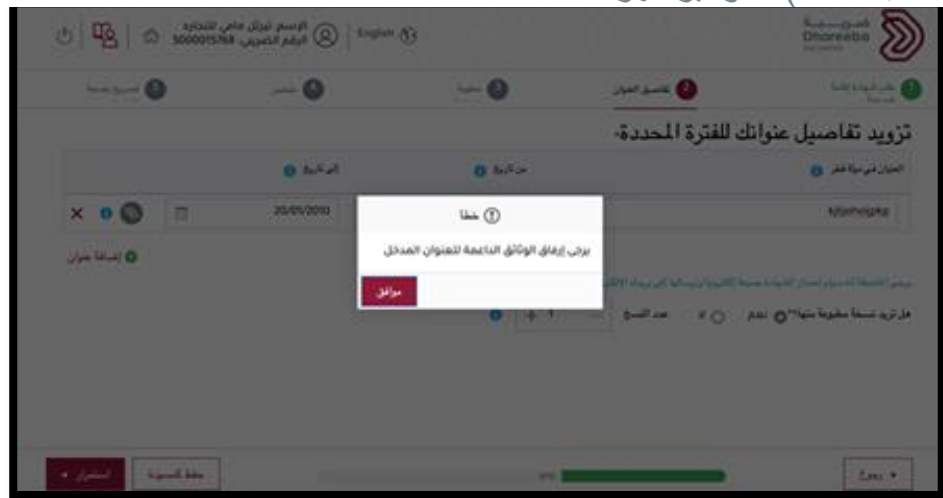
الإسم: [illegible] للتجارة
الرقم الضريبي: 5000015768

English

ضريبة
Dhareeba

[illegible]
تفاصيل العنوان
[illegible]
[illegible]
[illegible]

تزويد تفاصيل عنوانك للفترة المحددة.

العنوان في دولة قطر
من تاريخ
إلى تاريخ

20/05/2010

kjljlkhjgkjg

إضافة عنوان

خطأ

يرجى إرفاق الوثائق الداعمة للعنوان المدخل

موافق

هل تريد نسخة مطبوعة منها؟* نعم لا
عدد النسخ
1

رجوع
حفظ كمسودة
استمرار